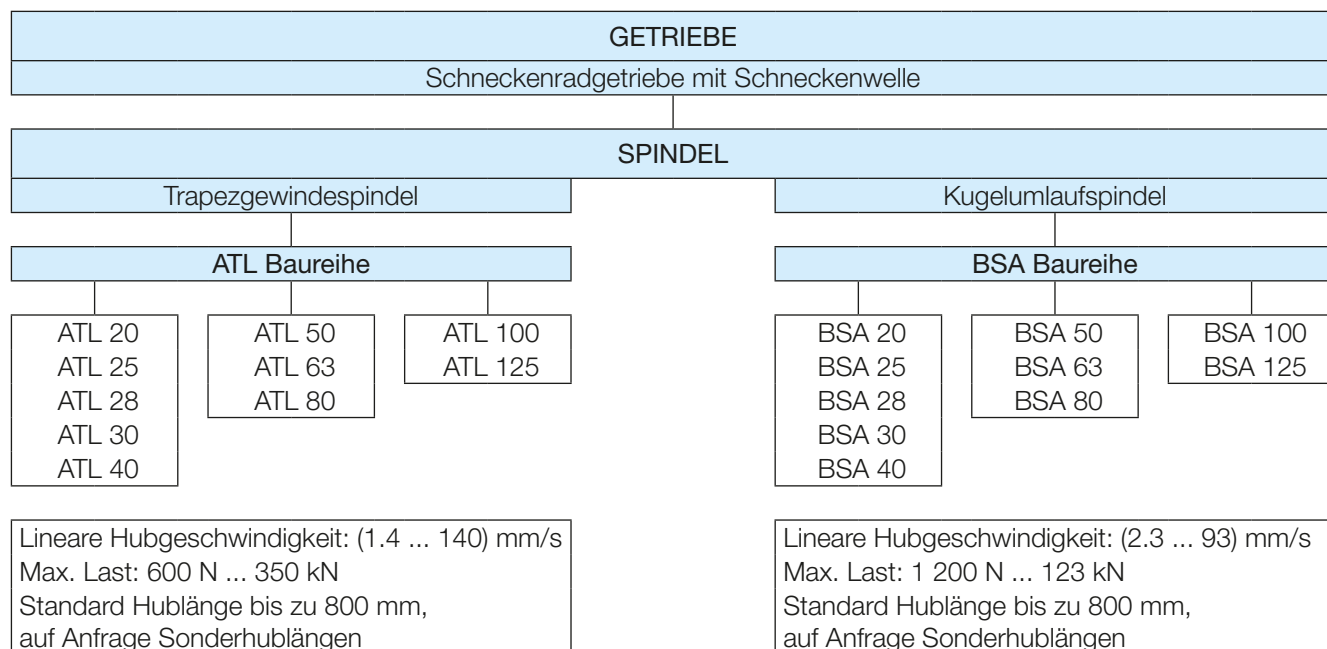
GETRIEBE

Schneckenradgetriebe mit Schneckenwelle

SPINDEL

Trapezgewindespindel

ATL Baureihe

ATL 20
ATL 25
ATL 28
ATL 30
ATL 40

ATL 50
ATL 63
ATL 80

ATL 100
ATL 125

Lineare Hubgeschwindigkeit: (1.4 ... 140) mm/s
Max. Last: 600 N ... 350 kN
Standard Hublänge bis zu 800 mm,
auf Anfrage Sonderhublängen

Kugelumlaufspindel

BSA Baureihe

BSA 20
BSA 25
BSA 28
BSA 30
BSA 40

BSA 50
BSA 63
BSA 80

BSA 100
BSA 125

Lineare Hubgeschwindigkeit: (2.3 ... 93) mm/s
Max. Last: 1 200 N ... 123 kN
Standard Hublänge bis zu 800 mm,
auf Anfrage Sonderhublängen